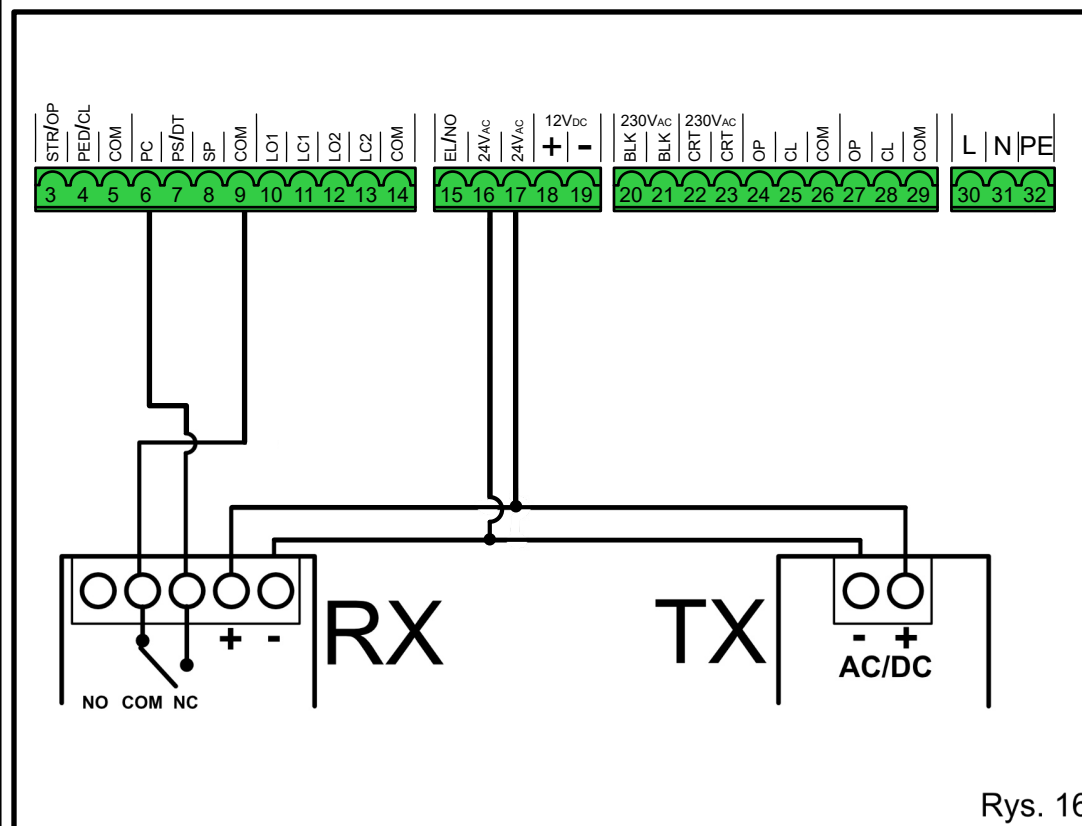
STR/OP PED/CL COM PC PS/DT SP COM LO1 LC1 LO2 LC2 COM
3 4 5 6 7 8 9 10 11 12 13 14

EL/NO 24VAC 24VAC 12VDC + -
15 16 17 18 19

230VAC 230VAC
BLK BLK CRT CRT OP CL COM OP CL COM
20 21 22 23 24 25 26 27 28 29

L N PE
30 31 32

+ -
RX
NO COM NC

TX
- +
AC/DC

Rys. 16